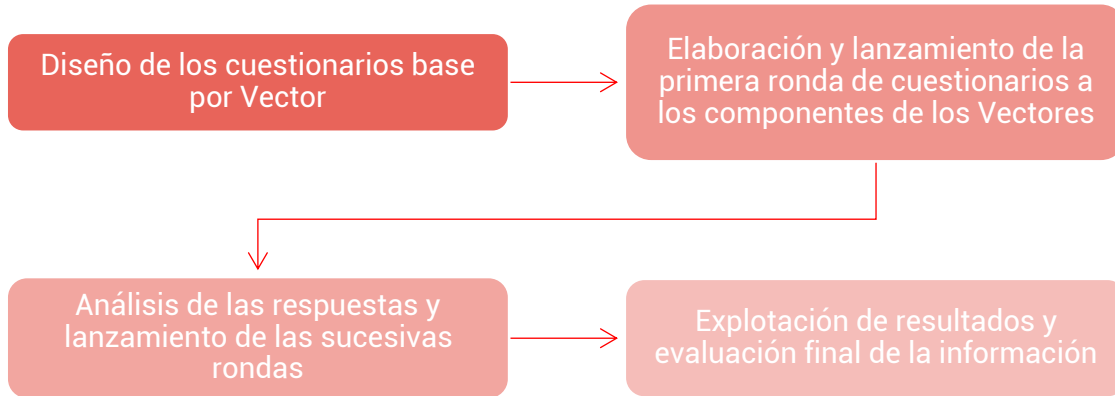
Diseño de los cuestionarios base por Vector

Elaboración y lanzamiento de la primera ronda de cuestionarios a los componentes de los Vectores

Análisis de las respuestas y lanzamiento de las sucesivas rondas

Explotación de resultados y evaluación final de la información